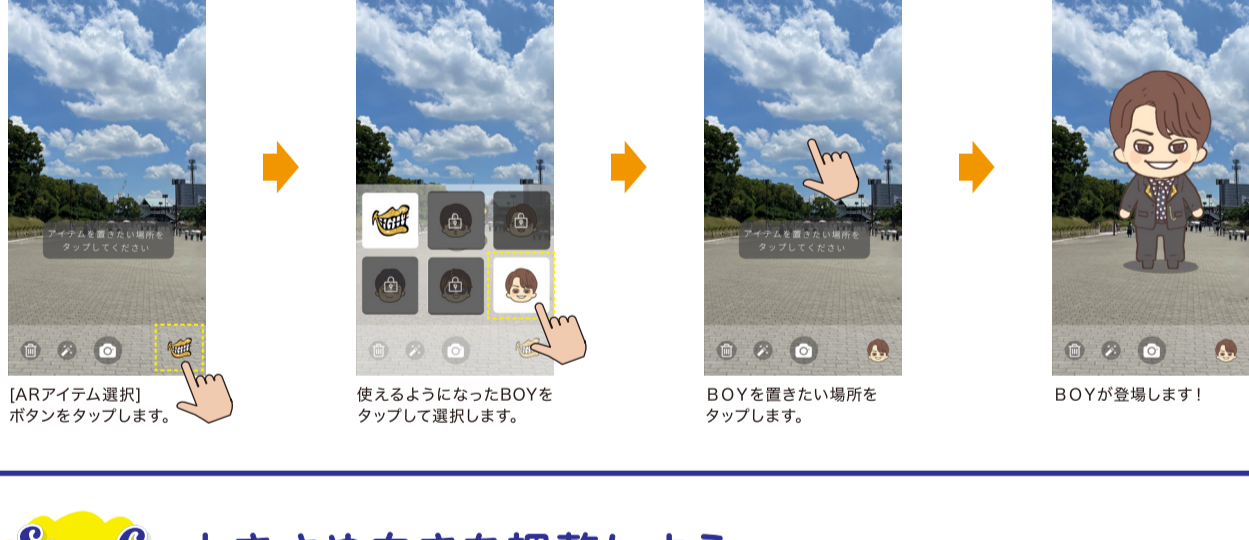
アイテムを置きたい場所を
タップしてください

[ARアイテム選択]
ボタンをタップします。

使えるようになったBOYを
タップして選択します。

アイテムを置きたい場所を
タップしてください

BOYを置きたい場所を
タップします。

BOYが登場します！

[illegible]